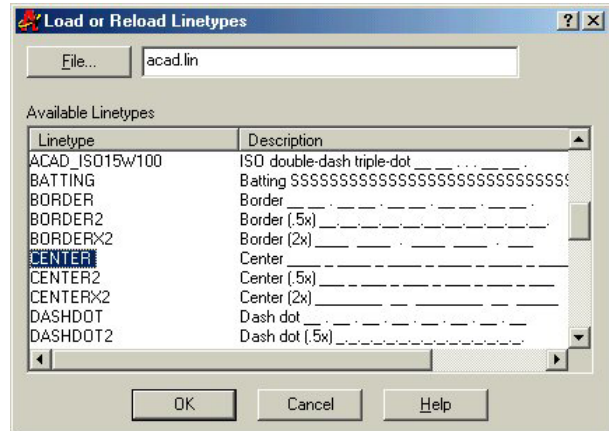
Load or Reload Linetypes

?

X

File...

acad.lin

Available Linetypes

| Linetype | Description |
|---|---|
| ACAD_ISO15W100 | ISO double-dash triple-dot __ __ . . . __ __ . |
| BATTING | Batting SSSSSSSSSSSSSSSSSSSSSSSSSSSSS |
| BORDER | Border __ __ . __ __ . __ __ . __ __ . |
| BORDER2 | Border (.5x) __.__.__.__.__.__.__.__. |
| BORDERX2 | Border (2x) ____ ____ . ____ ____ . ___ |
| CENTER | Center ____ _ ____ _ ____ _ ____ _ ____ |
| CENTER2 | Center (.5x) ___ _ ___ _ ___ _ ___ _ ___ |
| CENTERX2 | Center (2x) ________ __ ________ __ _____ |
| DASHDOT | Dash dot __ . __ . __ . __ . __ . __ |
| DASHDOT2 | Dash dot (.5x) _._._._._._._._._._._. |

OK

Cancel

Help